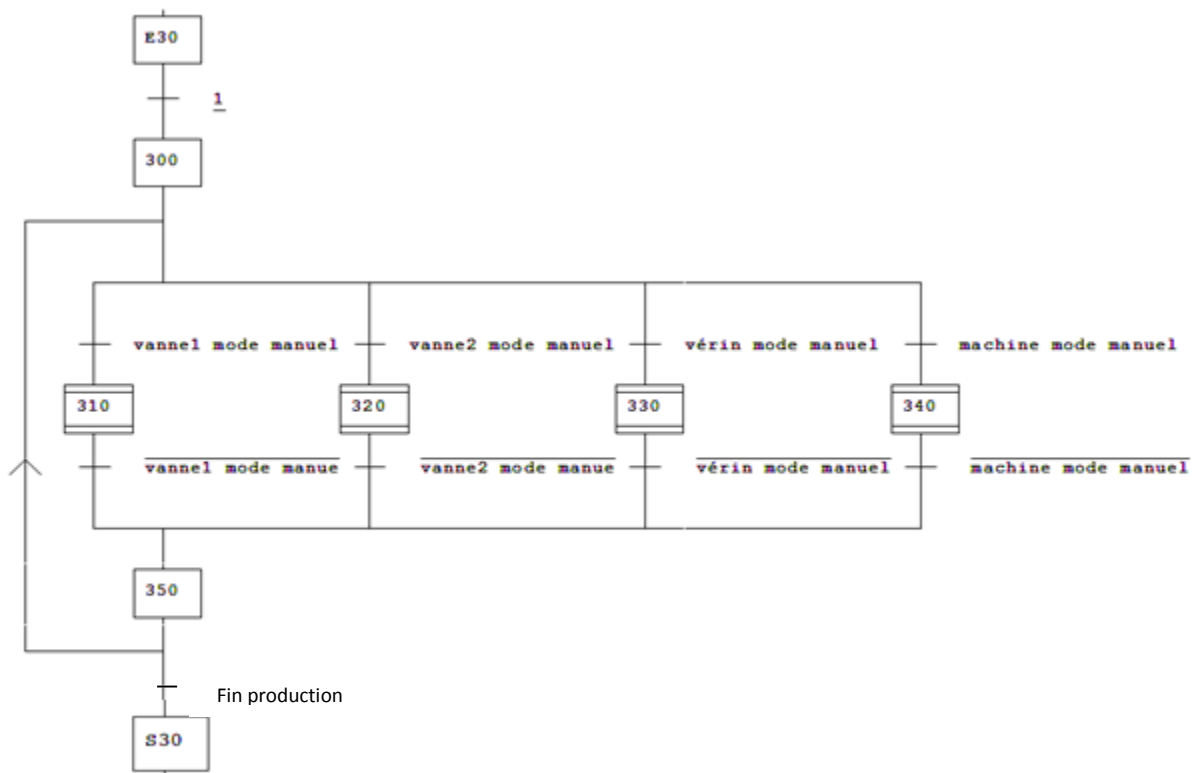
E30

1

300

vanne1 mode manuel

vanne2 mode manuel

vérin mode manuel

machine mode manuel

310

320

330

340

$\overline{\text{vanne1 mode manue}}$

$\overline{\text{vanne2 mode manue}}$

$\overline{\text{vérin mode manuel}}$

$\overline{\text{machine mode manuel}}$

350

Fin production

S30